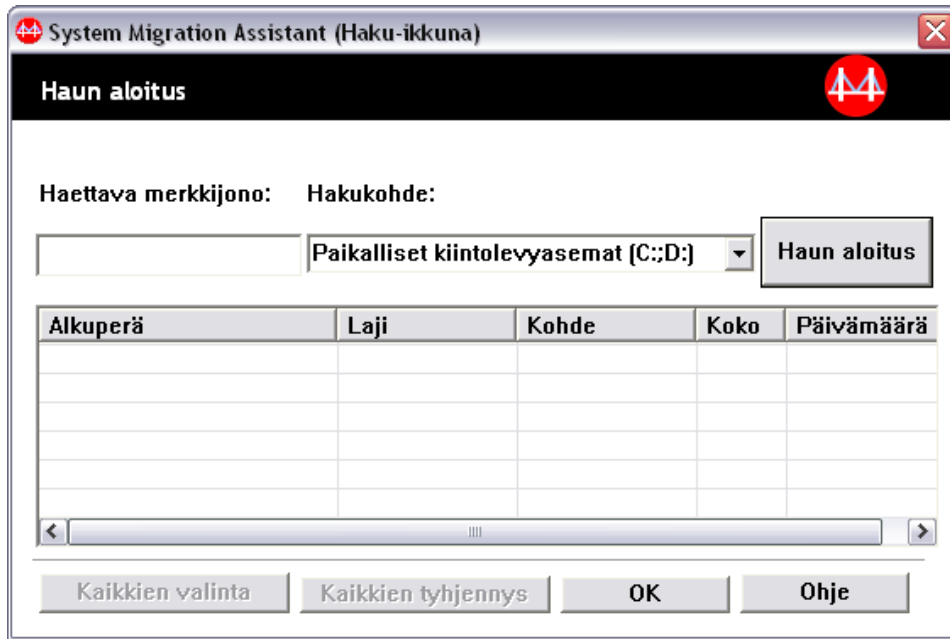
System Migration Assistant (Haku-ikkuna)

Haun aloitus

Haettava merkkijono:

Hakukohde:

Paikalliset kiintolevyasemat (C:;D:)

Haun aloitus

| Alkuperä | Laji | Kohde | Koko | Päivämäärä |
|---|---|---|---|---|
| | | | | |

Kaikkien valinta

Kaikkien tyhjennys

OK

Ohje